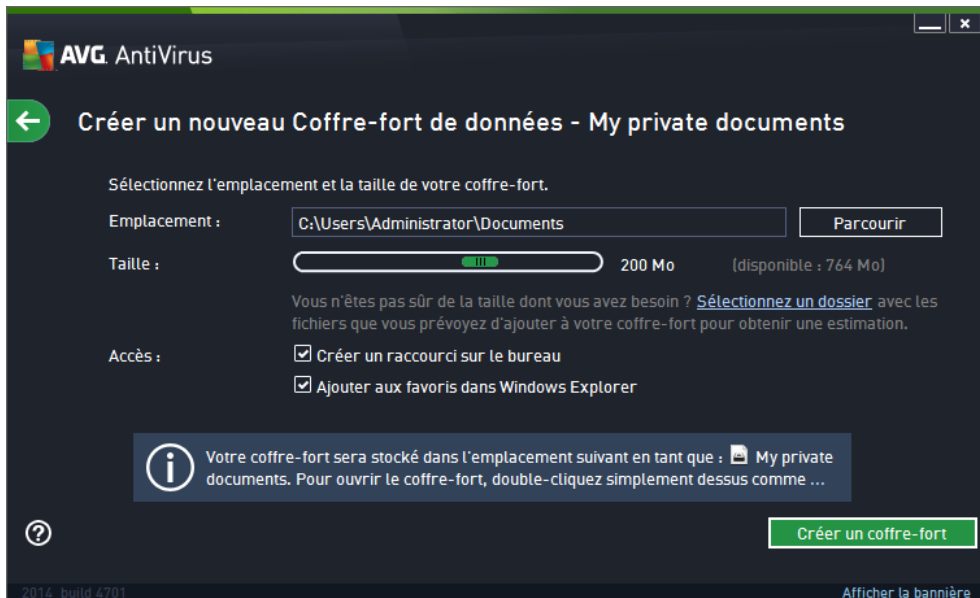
AVG. AntiVirus

Créer un nouveau Coffre-fort de données - My private documents

Sélectionnez l'emplacement et la taille de votre coffre-fort.

Emplacement : C:\Users\Administrator\Documents Parcourir

Taille : 200 Mo (disponible : 764 Mo)

Vous n'êtes pas sûr de la taille dont vous avez besoin ? Sélectionnez un dossier avec les fichiers que vous prévoyez d'ajouter à votre coffre-fort pour obtenir une estimation.

Accès : Créer un raccourci sur le bureau

Ajouter aux favoris dans Windows Explorer

Votre coffre-fort sera stocké dans l'emplacement suivant en tant que : My private documents. Pour ouvrir le coffre-fort, double-cliquez simplement dessus comme ...

Créer un coffre-fort

2014 build 4701

Afficher la bannière